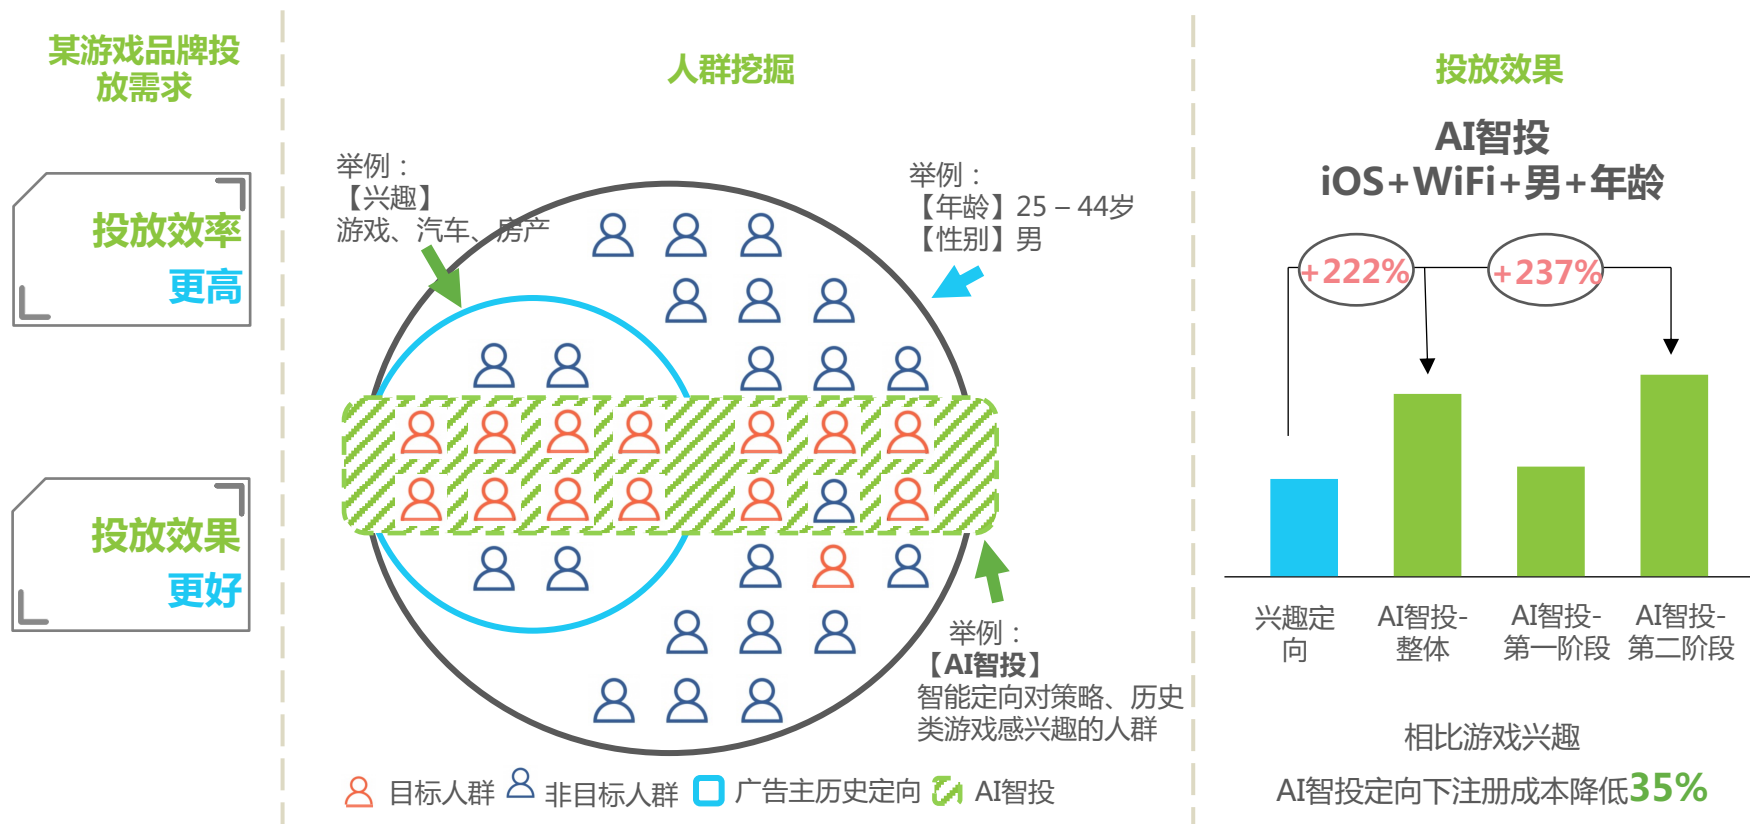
某游戏品牌投放需求

投放效率
更高

投放效果
更好

人群挖掘

举例：
【兴趣】
游戏、汽车、房产

举例：
【年龄】25 – 44岁
【性别】男

举例：
【AI智投】
智能定向对策略、历史类游戏感兴趣的人群

目标人群 非目标人群 广告主历史定向 AI智投

投放效果

AI智投
iOS+WiFi+男+年龄

+222%
+237%

兴趣定向
AI智投-整体
AI智投-第一阶段
AI智投-第二阶段

相比游戏兴趣
AI智投定向下注册成本降低35%